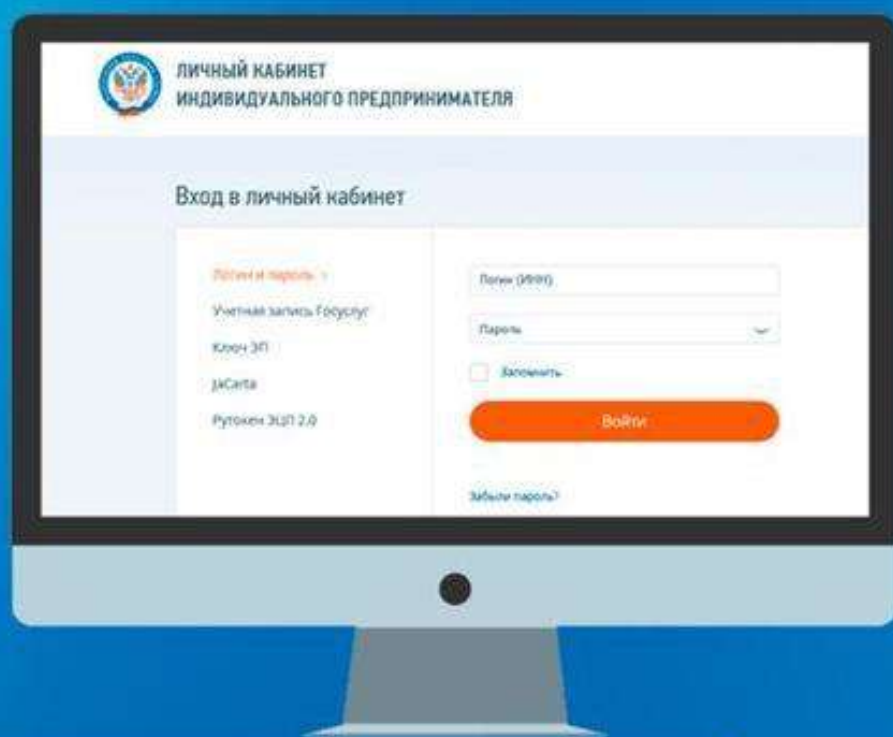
ЛИЧНЫЙ КАБИНЕТ
ИНДИВИДУАЛЬНОГО ПРЕДПРИНИМАТЕЛЯ

Вход в личный кабинет

Логин и пароль >

Учетная запись Госуслуг

Ключ ЭП

JaCarta

Рутокен ЭЦП 2.0

Логин (ИНН)

Пароль

Запомнить

Войти

Забыли пароль?